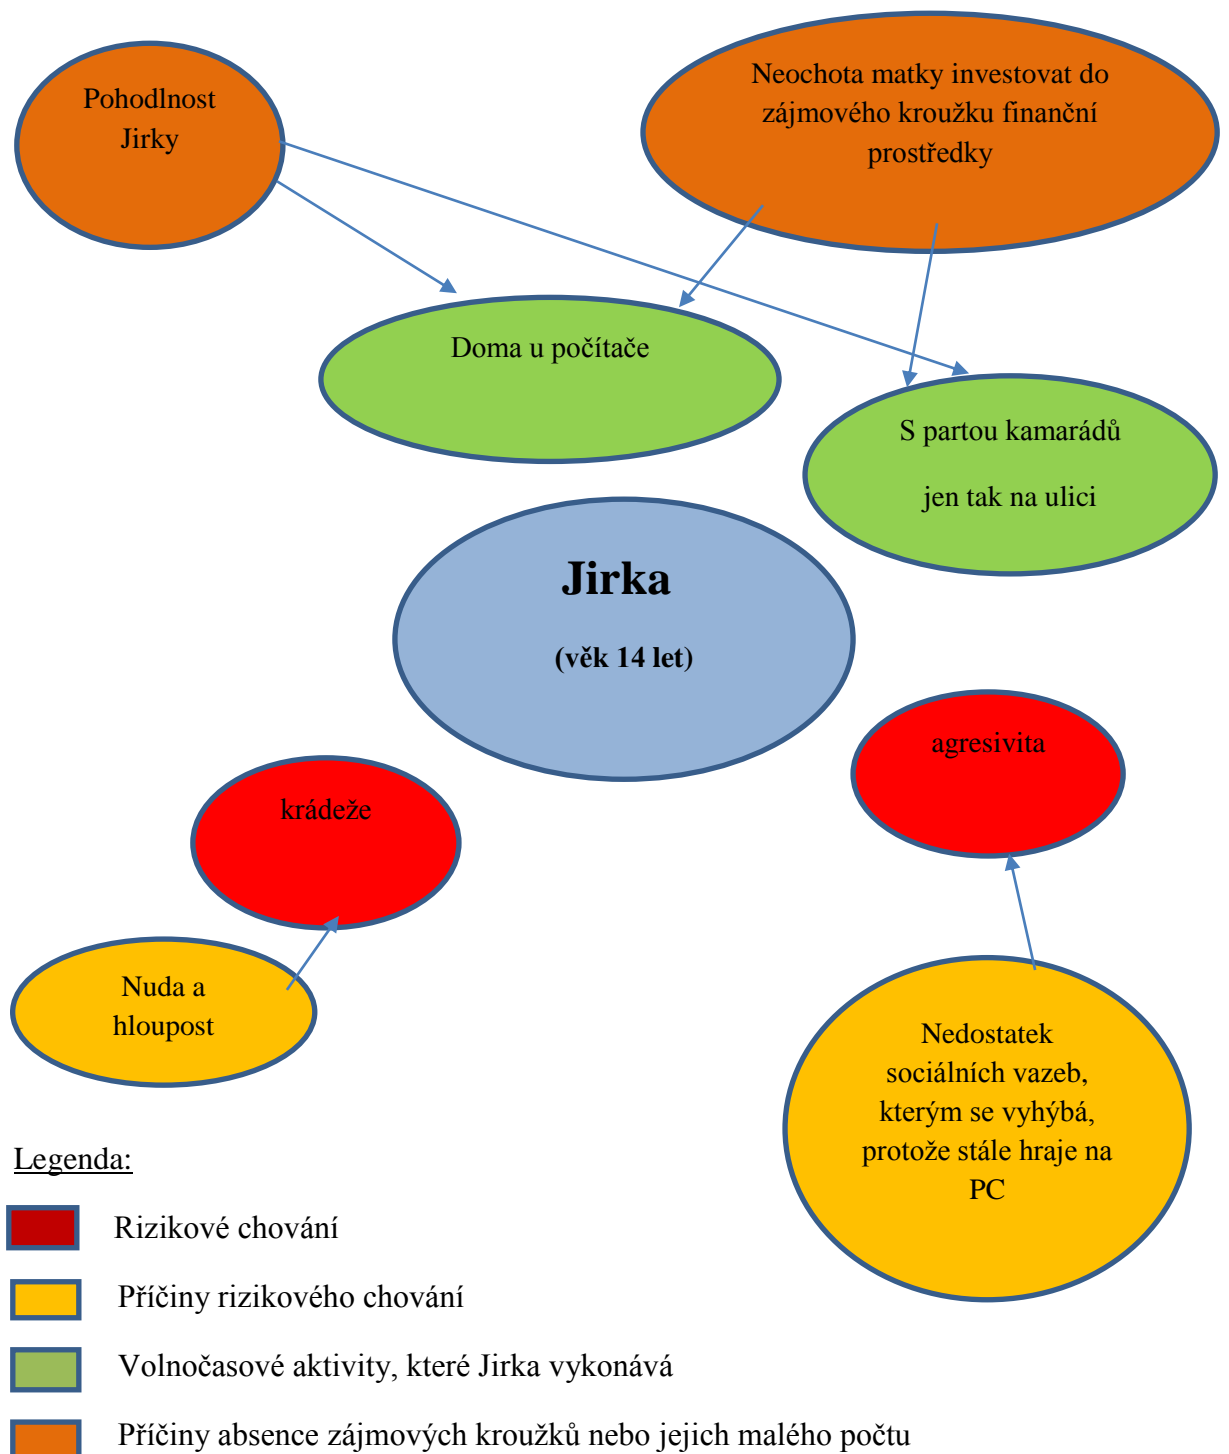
Pohodlnost Jirky

Neochota matky investovat do zájmového kroužku finanční prostředky

Doma u počítače

S partou kamarádů

jen tak na ulici

**Jirka**

**(věk 14 let)**

agresivita

krádeže

Nuda a hloupost

Nedostatek sociálních vazeb, kterým se vyhýbá, protože stále hraje na PC

Legenda:

Rizikové chování

Příčiny rizikového chování

Volnočasové aktivity, které Jirka vykonává

Příčiny absence zájmových kroužků nebo jejich malého počtu